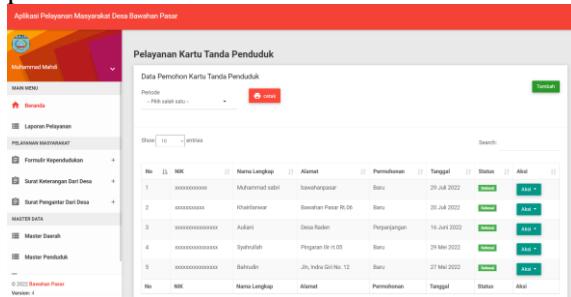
Aplikasi Pelayanan Masyarakat Desa Bawahan Pasar

Muhammad Mahdi

MAIN MENU

Beranda

Laporan Pelayanan

PELAYANAN MASYARAKAT

Formulir Kependudukan +

Surat Keterangan Dari Desa +

Surat Pengantar Dari Desa +

MASTER DATA

Master Daerah

Master Penduduk

© 2022 Bawahan Pasar
Version: 4

Pelayanan Kartu Tanda Penduduk

Data Pemohon Kartu Tanda Penduduk

Tambah

Periode
-- Pilih salah satu --

Cetak

Show 10 entries

Search:

| No | NIK | Nama Lengkap | Alamat | Permohonan | Tanggal | Status | Aksi |
|---|---|---|---|---|---|---|---|
| 1 | xxxxxxxxxxxx | Muhammad sabri | bawahanpasar | Baru | 29 Juli 2022 | Selesai | Aksi |
| 2 | xxxxxxxxxx | Khairilanwar | Bawahan Pasar Rt.06 | Baru | 20 Juli 2022 | Selesai | Aksi |
| 3 | xxxxxxxxxxxxxx | Auliani | Desa Raden | Perpanjangan | 16 Juni 2022 | Selesai | Aksi |
| 4 | xxxxxxxxxxxxxx | Syahrullah | Pingaran ilir rt.05 | Baru | 29 Mei 2022 | Selesai | Aksi |
| 5 | xxxxxxxxxxxxxx | Bahrudin | Jln, Indra Giri No. 12 | Baru | 27 Mei 2022 | Selesai | Aksi |
| No | NIK | Nama Lengkap | Alamat | Permohonan | Tanggal | Status | Aksi |